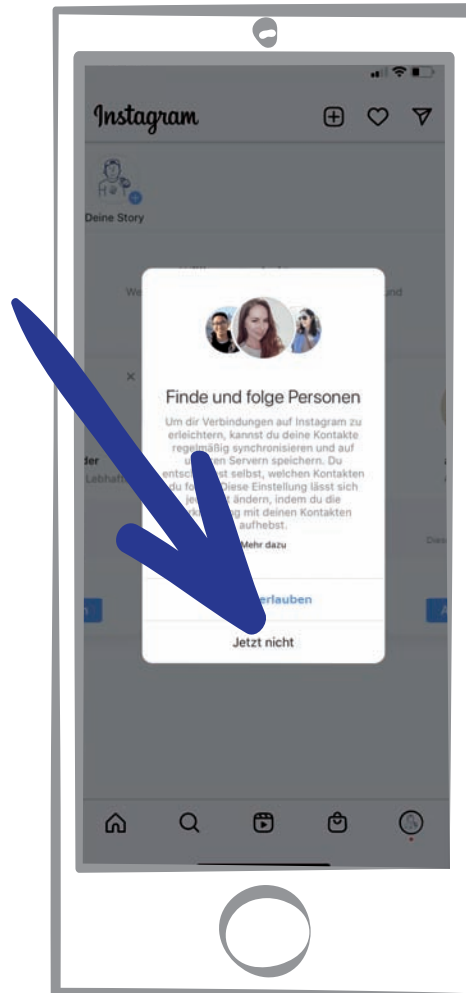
Instagram

Deine Story

We

und

der

Lebhaft

Finde und folge Personen

Um dir Verbindungen auf Instagram zu erleichtern, kannst du deine Kontakte regelmäßig synchronisieren und auf u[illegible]en Servern speichern. Du entsch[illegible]st selbst, welchen Kontakten du fo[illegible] Diese Einstellung lässt sich je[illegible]t ändern, indem du die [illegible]rk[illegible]g mit deinen Kontakten aufhebst.

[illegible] Mehr dazu

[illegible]erlauben

Jetzt nicht

Dies